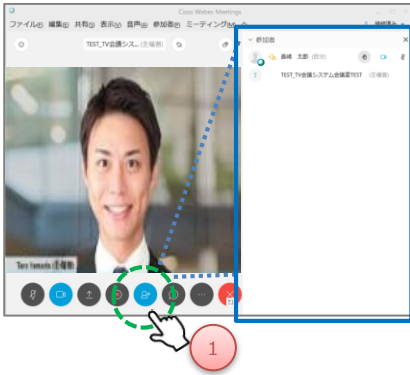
Cisco Webex Meetings

ファイル(F) 編集(E) 共有(S) 表示(V) 音声(A) 参加者(P) ミーティング(M)

TEST_TV会議シス... (主催者)

参加者

島崎 太郎 (自分)

TEST_TV会議システム会議室TEST (主催者)

Taro Yamada (主催者)

1